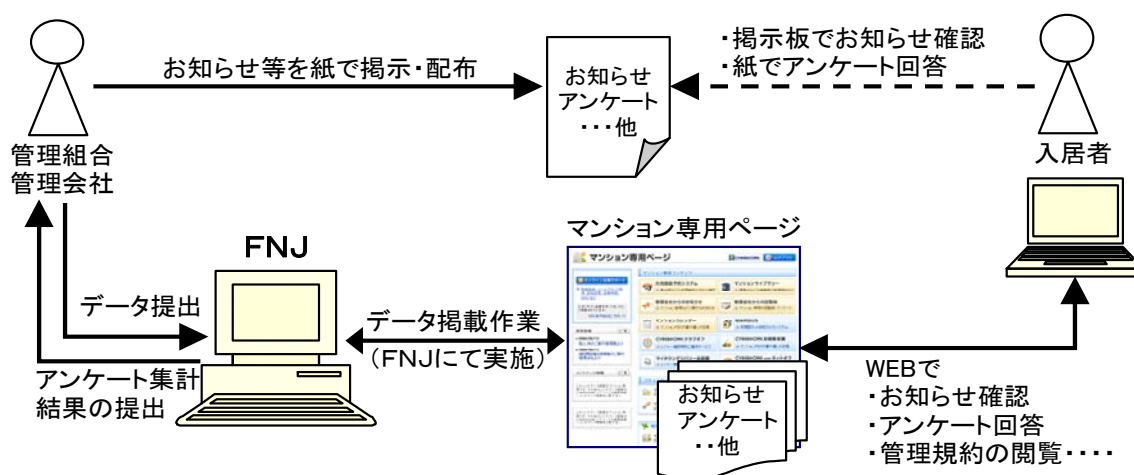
お知らせ等を紙で掲示・配布

お知らせ
アンケート
・・・他

・掲示板でお知らせ確認
・紙でアンケート回答

管理組合
管理会社

入居者

FNJ

マンション専用ページ

データ提出

データ掲載作業
（FNJにて実施）

アンケート集計
結果の提出

お知らせ
アンケート
・・他

WEBで
・お知らせ確認
・アンケート回答
・管理規約の閲覧・・・・